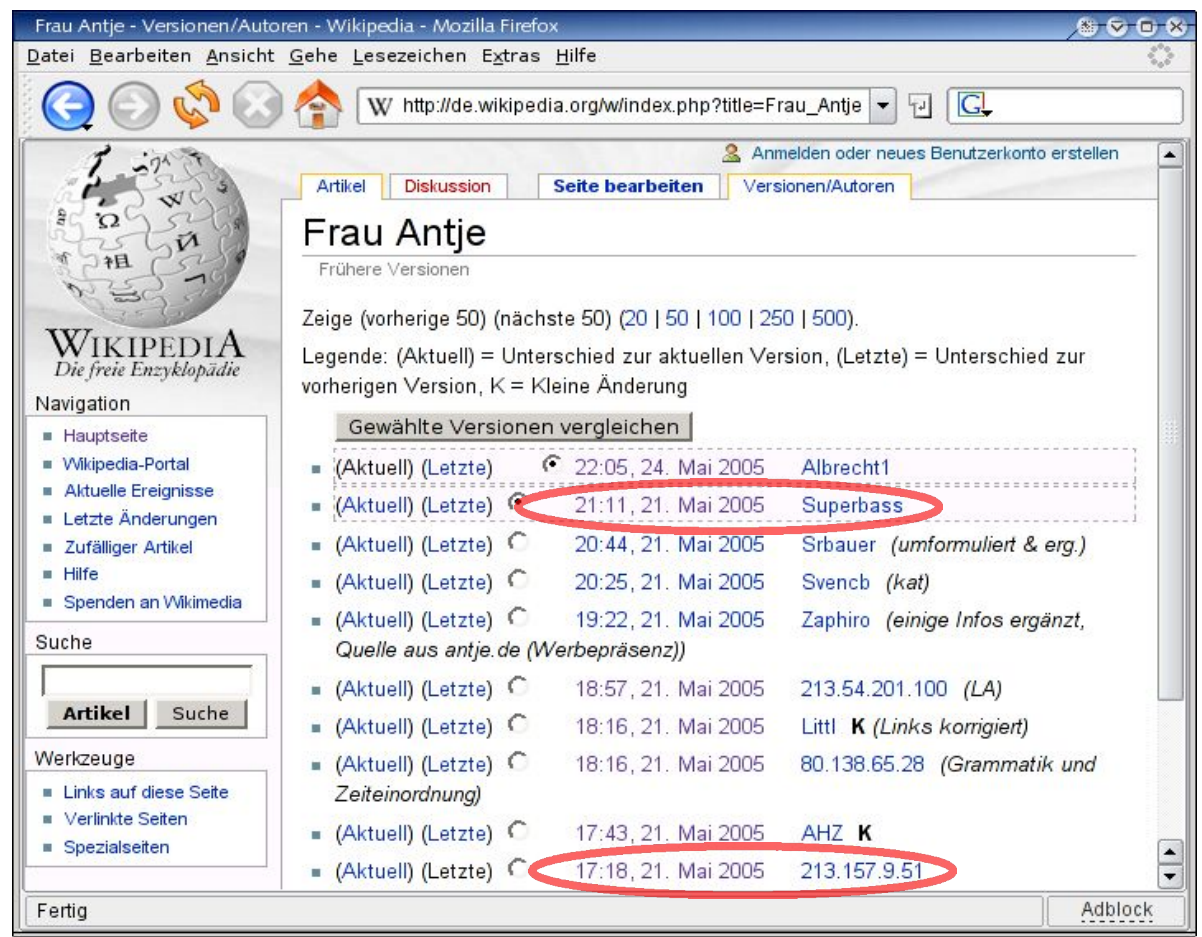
Frau Antje - Versionen/Autoren - Wikipedia - Mozilla Firefox

Datei Bearbeiten Ansicht Gehe Lesezeichen Extras Hilfe

http://de.wikipedia.org/w/index.php?title=Frau_Antje

Anmelden oder neues Benutzerkonto erstellen

Artikel | Diskussion | Seite bearbeiten | Versionen/Autoren

WIKIPEDIA
Die freie Enzyklopädie

Navigation
- Hauptseite
- Wikipedia-Portal
- Aktuelle Ereignisse
- Letzte Änderungen
- Zufälliger Artikel
- Hilfe
- Spenden an Wikimedia

Suche
Artikel | Suche

Werkzeuge
- Links auf diese Seite
- Verlinkte Seiten
- Spezialseiten

Frau Antje

Frühere Versionen

Zeige (vorherige 50) (nächste 50) (20 | 50 | 100 | 250 | 500).

Legende: (Aktuell) = Unterschied zur aktuellen Version, (Letzte) = Unterschied zur vorherigen Version, K = Kleine Änderung

Gewählte Versionen vergleichen

- (Aktuell) (Letzte) 22:05, 24. Mai 2005 Albrecht1
- (Aktuell) (Letzte) 21:11, 21. Mai 2005 Superbass
- (Aktuell) (Letzte) 20:44, 21. Mai 2005 Srbauer (umformuliert & erg.)
- (Aktuell) (Letzte) 20:25, 21. Mai 2005 Svencb (kat)
- (Aktuell) (Letzte) 19:22, 21. Mai 2005 Zaphiro (einige Infos ergänzt, Quelle aus antje.de (Werbepräsenz))
- (Aktuell) (Letzte) 18:57, 21. Mai 2005 213.54.201.100 (LA)
- (Aktuell) (Letzte) 18:16, 21. Mai 2005 Littl K (Links korrigiert)
- (Aktuell) (Letzte) 18:16, 21. Mai 2005 80.138.65.28 (Grammatik und Zeiteinordnung)
- (Aktuell) (Letzte) 17:43, 21. Mai 2005 AHZ K
- (Aktuell) (Letzte) 17:18, 21. Mai 2005 213.157.9.51

Fertig
Adblock